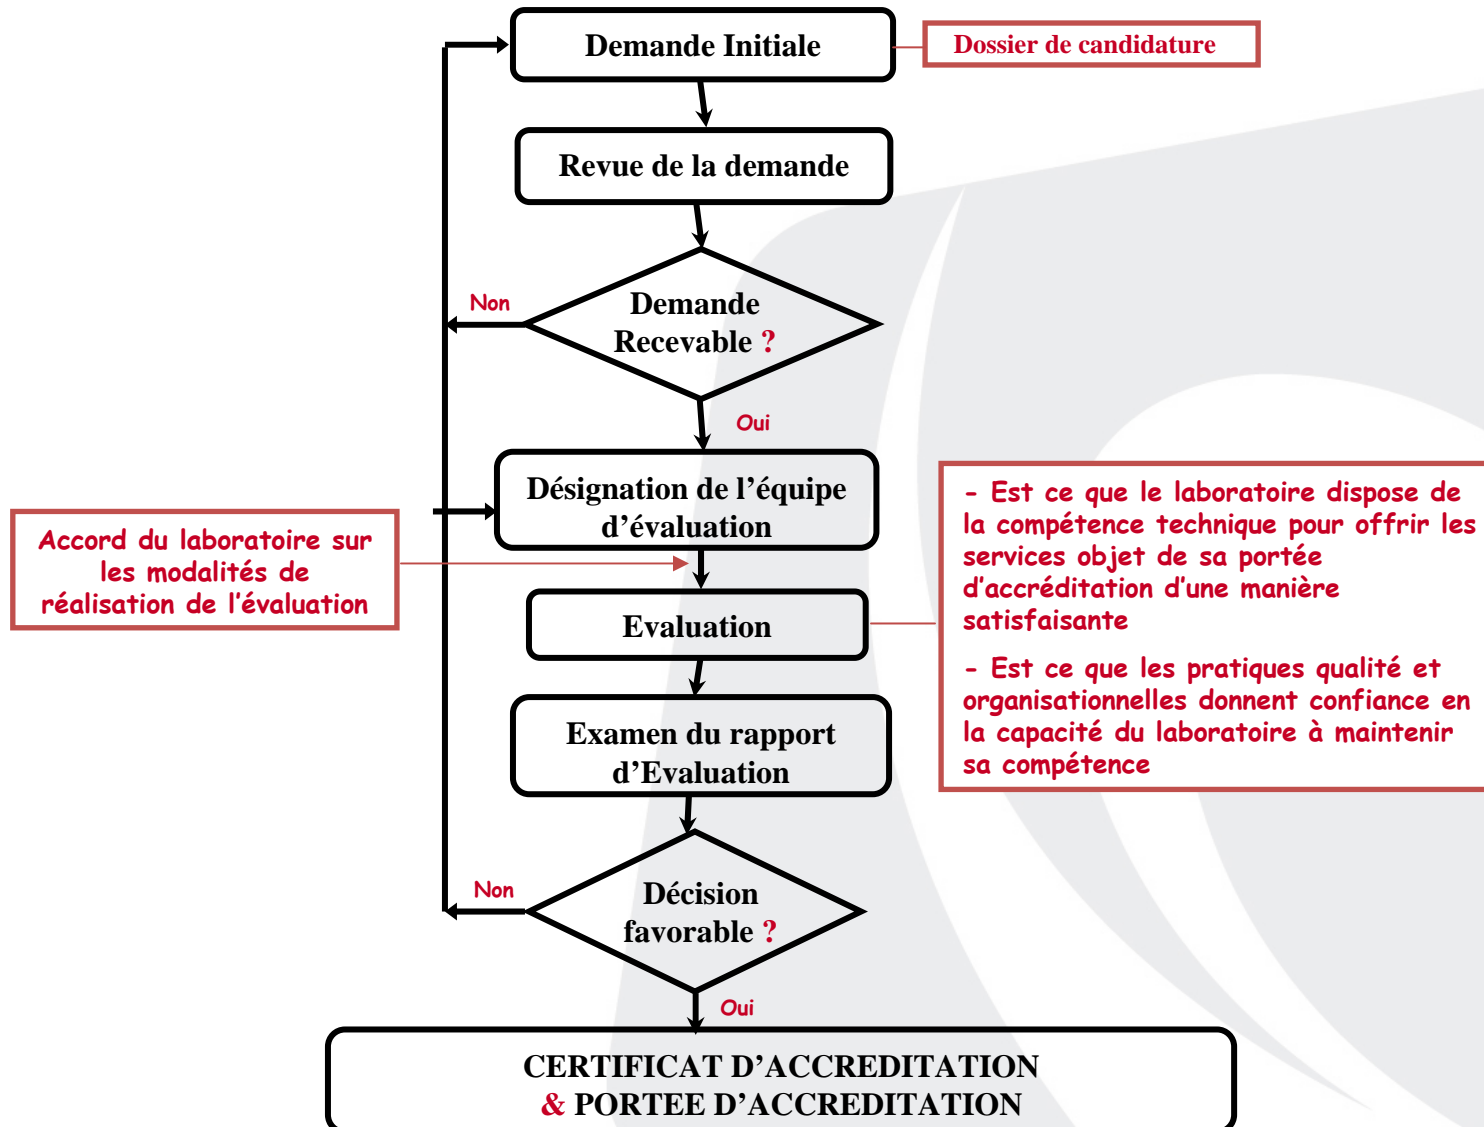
Demande Initiale

Dossier de candidature

Revue de la demande

Non

Demande Recevable ?

Oui

Désignation de l’équipe d’évaluation

- Est ce que le laboratoire dispose de la compétence technique pour offrir les services objet de sa portée d’accréditation d’une manière satisfaisante

- Est ce que les pratiques qualité et organisationnelles donnent confiance en la capacité du laboratoire à maintenir sa compétence

Accord du laboratoire sur les modalités de réalisation de l’évaluation

Evaluation

Examen du rapport d’Evaluation

Non

Décision favorable ?

Oui

CERTIFICAT D’ACCREDITATION & PORTEE D’ACCREDITATION